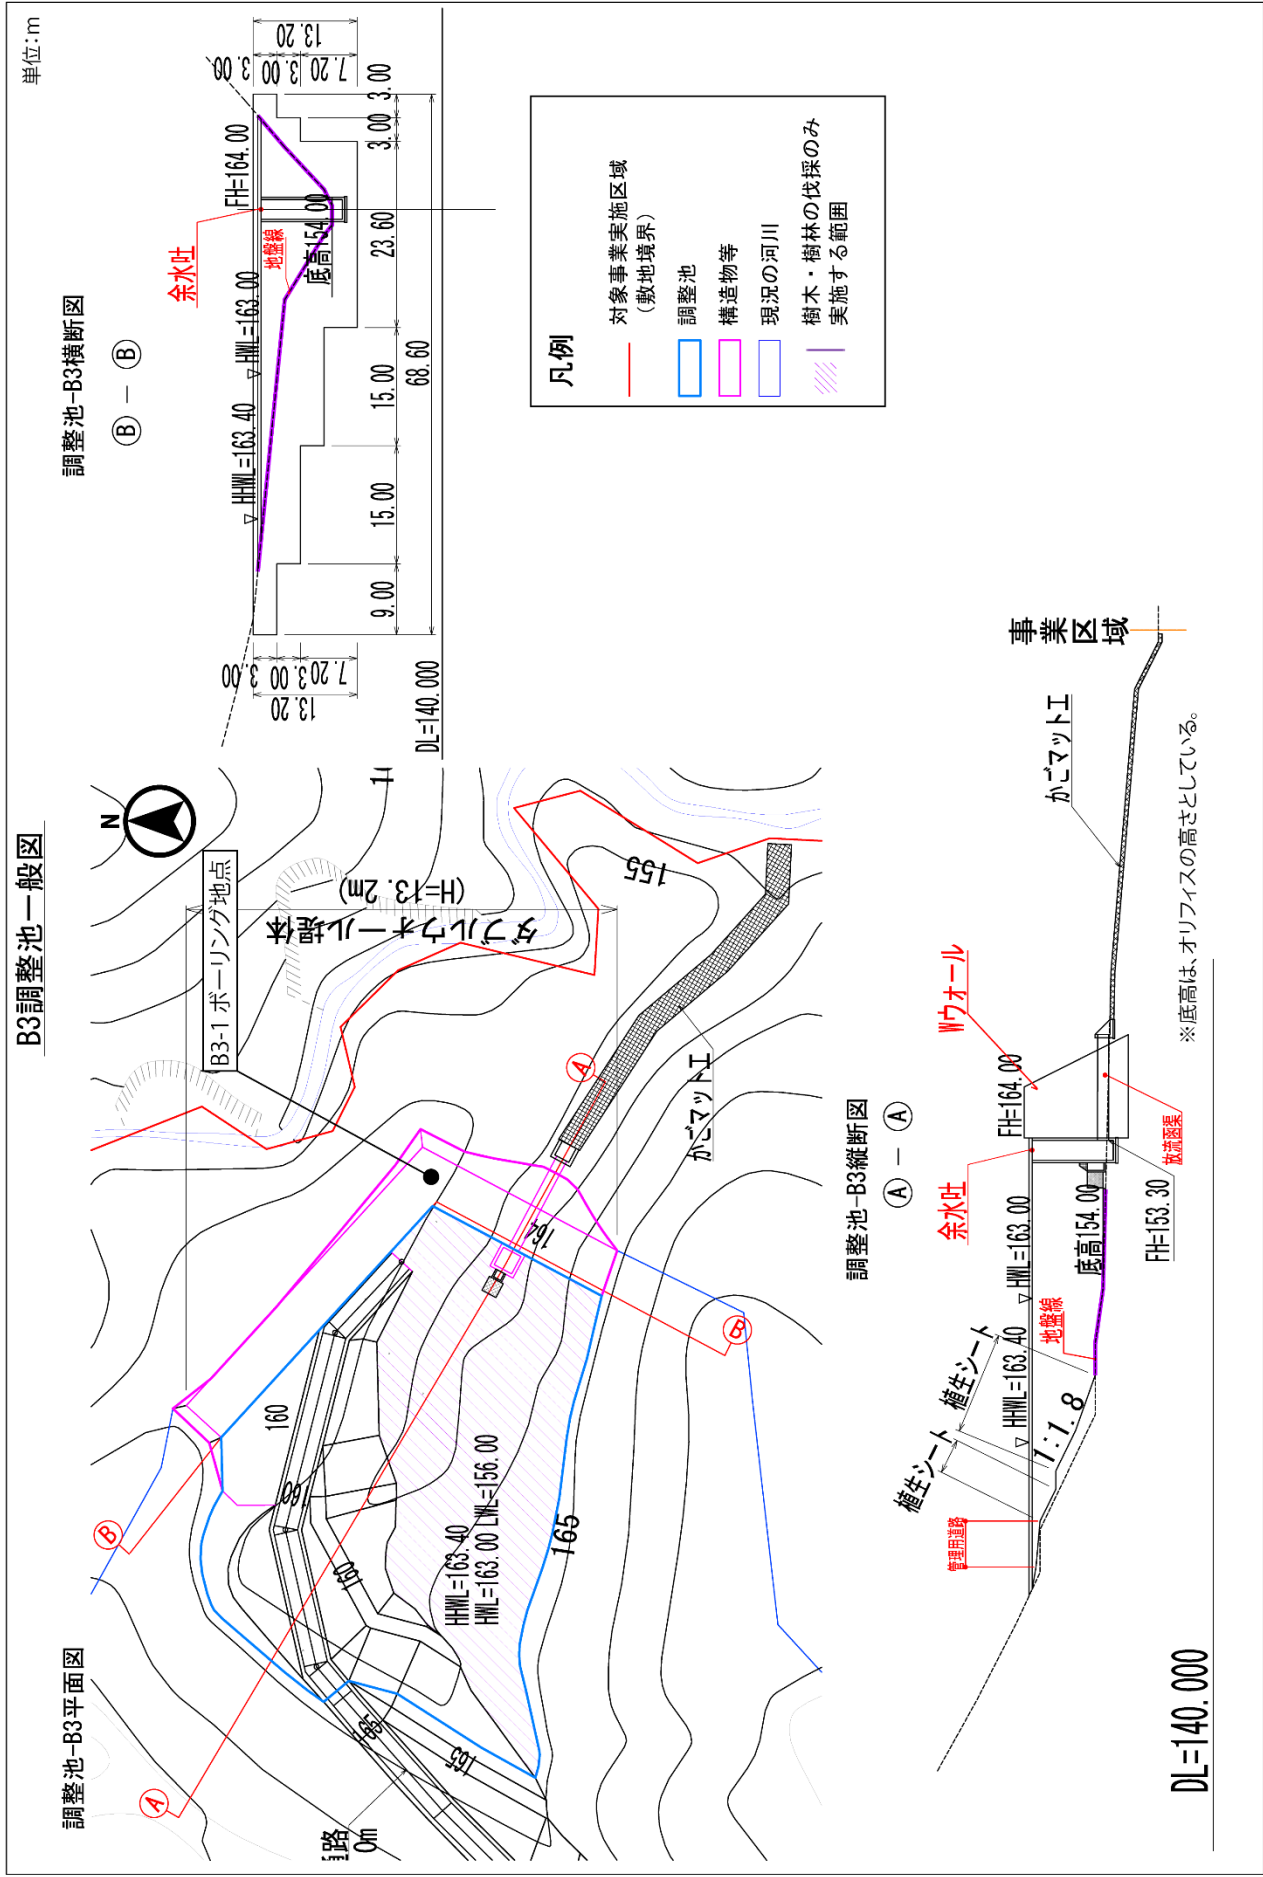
B3調整池一般図

単位:m

調整池-B3横断図
Ⓑ - Ⓑ

FH=164.00
余水吐
地盤線
HWL=163.00
HHWL=163.40
底高154.00

13.20
3.00 3.00 7.20
3.00
3.00
23.60
15.00
15.00
9.00
68.60
7.20 3.00 3.00
13.20
DL=140.000

凡例
対象事業実施区域（敷地境界）
調整池
構造物等
現況の河川
樹木・樹林の伐採のみ実施する範囲

N

B3-1 ボーリング地点
ダブルウォール堰堤 (H=13.2m)
155
かごマット工
160
165
HHWL=163.40
HWL=163.00 LWL=156.00
Ⓐ
Ⓑ

調整池-B3平面図
道路
0m

調整池-B3縦断図
Ⓐ - Ⓐ

事業区域
かごマット工
Wウォール
FH=164.00
余水吐
HWL=163.00
底高154.00
放流函渠
FH=153.30
HHWL=163.40
地盤線
植生シート
植生シート
1:1.8
管理用道路
DL=140.000

※底高は、オリフィスの高さとしている。